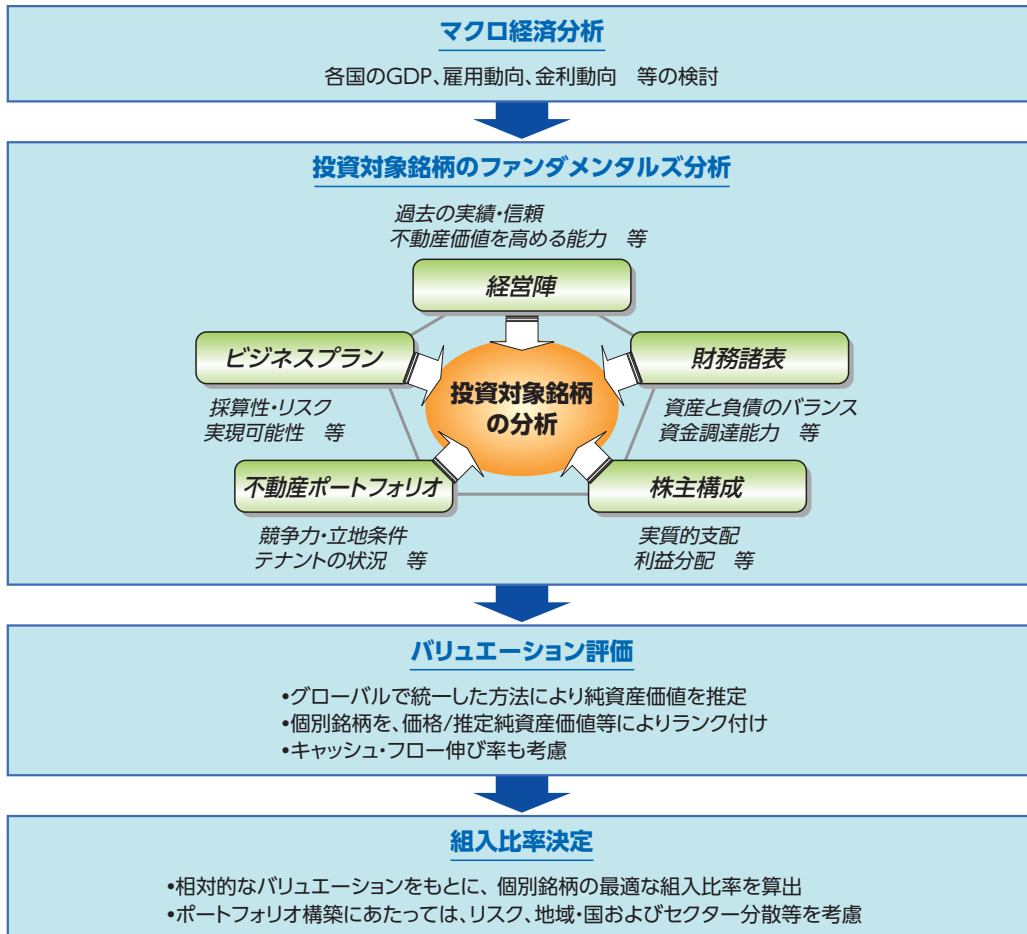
マクロ経済分析

各国のGDP、雇用動向、金利動向　等の検討

投資対象銘柄のファンダメンタルズ分析

過去の実績・信頼
不動産価値を高める能力　等

経営陣

ビジネスプラン

財務諸表

投資対象銘柄の分析

採算性・リスク
実現可能性　等

資産と負債のバランス
資金調達能力　等

不動産ポートフォリオ

株主構成

競争力・立地条件
テナントの状況　等

実質的支配
利益分配　等

バリュエーション評価

•グローバルで統一した方法により純資産価値を推定
•個別銘柄を、価格/推定純資産価値等によりランク付け
•キャッシュ・フロー伸び率も考慮

組入比率決定

•相対的なバリュエーションをもとに、個別銘柄の最適な組入比率を算出
•ポートフォリオ構築にあたっては、リスク、地域・国およびセクター分散等を考慮